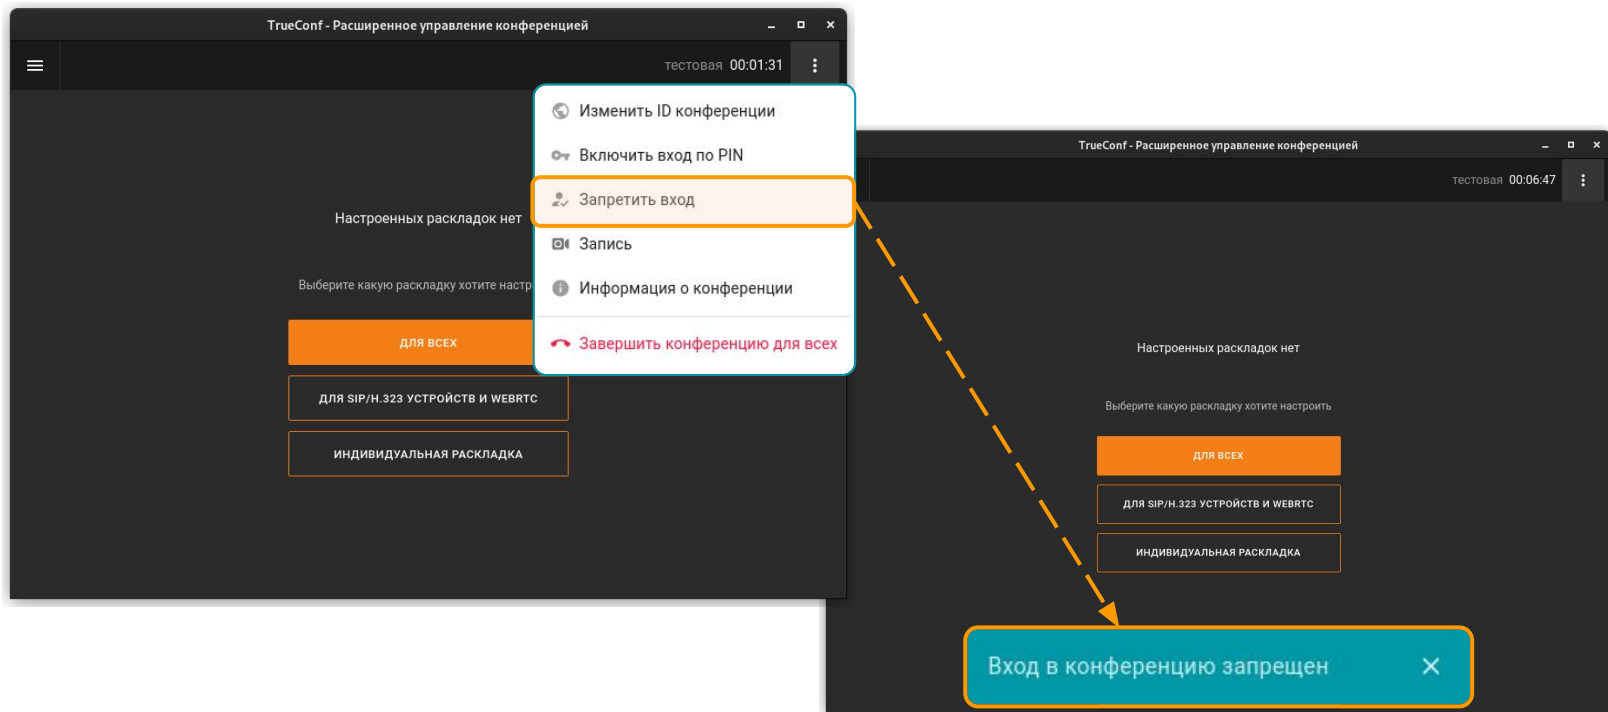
TrueConf - Расширенное управление конференцией

тестовая 00:01:31

Настроенных раскладок нет

Выберите какую раскладку хотите настр

ДЛЯ ВСЕХ

ДЛЯ SIP/H.323 УСТРОЙСТВ И WEBRTC

ИНДИВИДУАЛЬНАЯ РАСКЛАДКА

Изменить ID конференции

Включить вход по PIN

Запретить вход

Запись

Информация о конференции

Завершить конференцию для всех

TrueConf - Расширенное управление конференцией

тестовая 00:06:47

Настроенных раскладок нет

Выберите какую раскладку хотите настроить

ДЛЯ ВСЕХ

ДЛЯ SIP/H.323 УСТРОЙСТВ И WEBRTC

ИНДИВИДУАЛЬНАЯ РАСКЛАДКА

Вход в конференцию запрещен